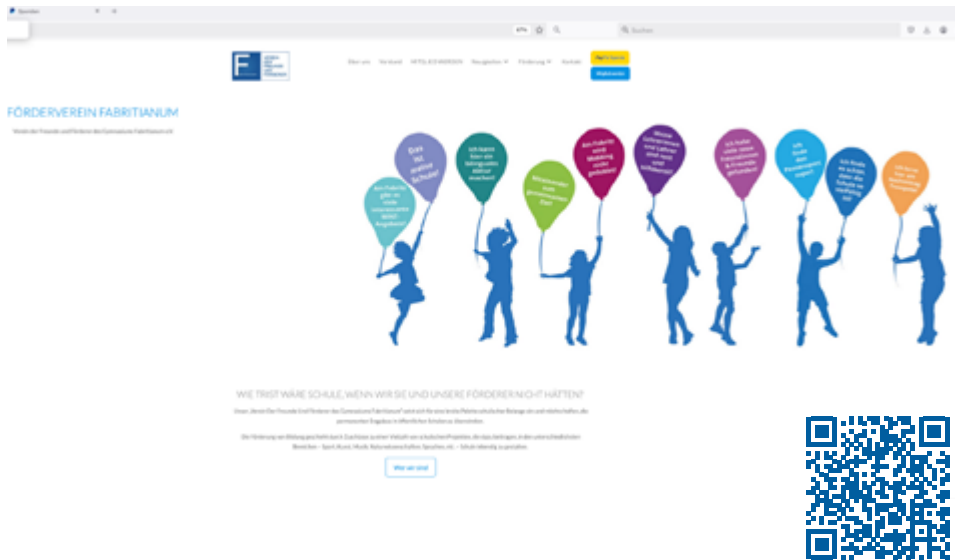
Spenden

67%

Suchen

Über uns Vorstand MITGLIED WERDEN Neuigkeiten Förderung Kontakt

Mitglied werden

FÖRDERVEREIN FABRITIANUM

Verein der Freunde und Förderer des Gymnasiums Fabritianum e.V.

Das ist unsere Schule!

Ich kann hier ein Bilingualen Abitur machen!

Am Fabritianum wird Mobbing nicht geduldet!

Meine Lehrerinnen und Lehrer sind nett und kompetent!

Ich habe viele neue Freundinnen & Freunde gefunden!

Ich finde den Pausenhof super!

Ich finde es schön, dass die Schule so vielfältig ist!

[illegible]

WIE TRIST WÄRE SCHULE, WENN WIR SIE UND UNSERE FÖRDERER NICHT HÄTTEN?

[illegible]

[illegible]

Wer wir sind